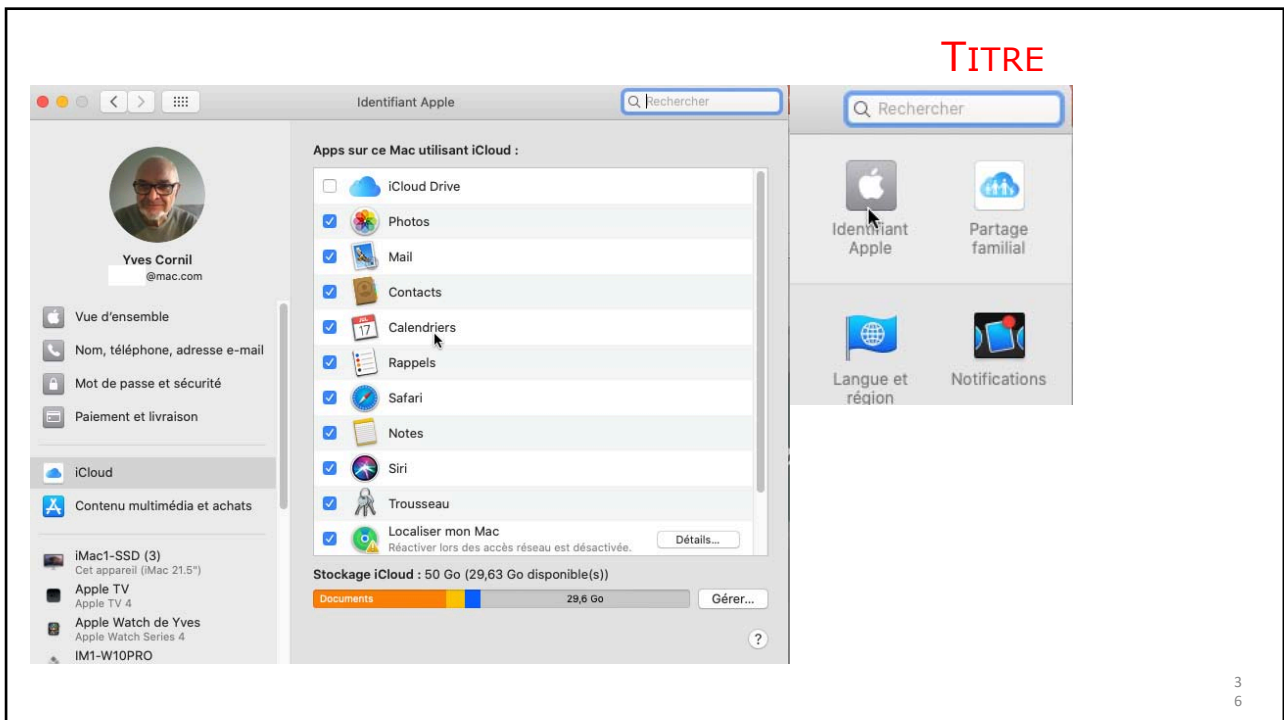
TITRE

Identifiant Apple

Rechercher

Yves Cornil
@mac.com

Vue d'ensemble
Nom, téléphone, adresse e-mail
Mot de passe et sécurité
Paiement et livraison
iCloud
Contenu multimédia et achats

iMac1-SSD (3)
Cet appareil (iMac 21.5")
Apple TV
Apple TV 4
Apple Watch de Yves
Apple Watch Series 4
IM1-W10PRO

Apps sur ce Mac utilisant iCloud :
iCloud Drive
Photos
Mail
Contacts
Calendriers
Rappels
Safari
Notes
Siri
Trousseau
Localiser mon Mac
Réactiver lors des accès réseau est désactivée.
Détails...

Stockage iCloud : 50 Go (29,63 Go disponible(s))
Documents
29,6 Go
Gérer...
?

Rechercher
Identifiant Apple
Partage familial
Langue et région
Notifications

3
6